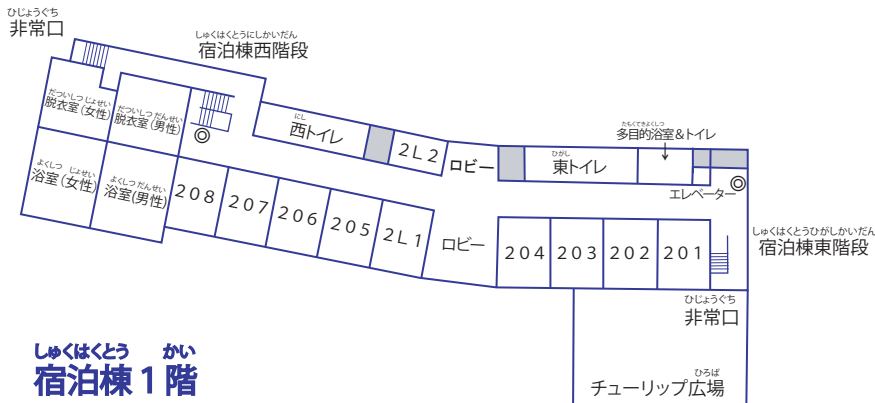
ひじょうぐち
非常口

しゅくはくとうにしかいだん
宿泊棟西階段

だついしつ じょせい
脱衣室(女性)

だついしつ だんせい
脱衣室(男性)

にし
西トイレ

2L2

ロビー

ひがし
東トイレ

たもくてきよくしつ
多目的浴室&トイレ

よくしつ じょせい
浴室(女性)

よくしつ だんせい
浴室(男性)

208

207

206

205

2L1

エレベーター

ロビー

204

203

202

201

しゅくはくとうひがしかいだん
宿泊棟東階段

ひじょうぐち
非常口

しゅくはくとう かい
宿泊棟1階

ひろば
チューリップ広場